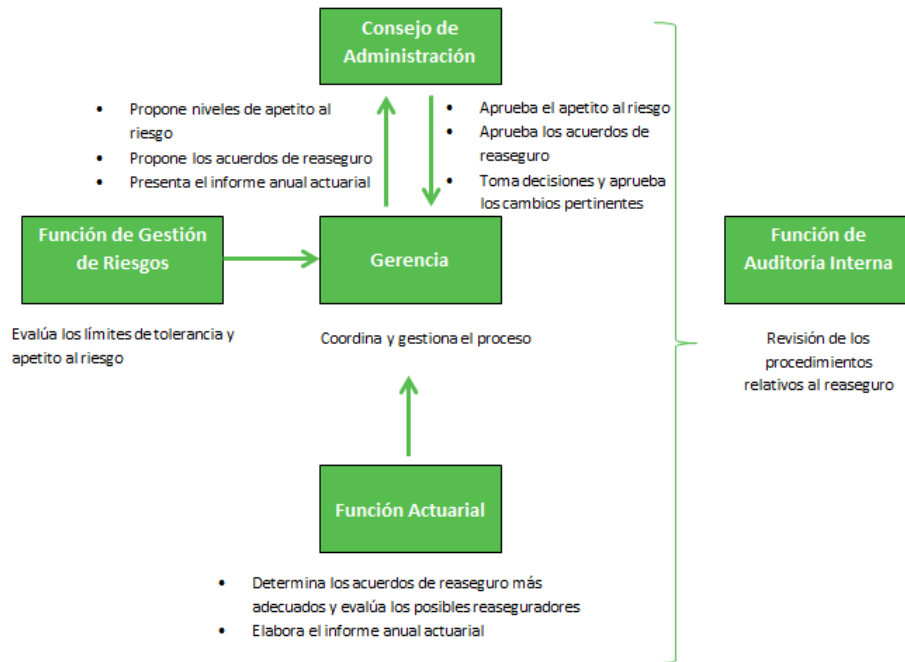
Consejo de Administración

- Propone niveles de apetito al riesgo
- Propone los acuerdos de reaseguro
- Presenta el informe anual actuarial

- Aprueba el apetito al riesgo
- Aprueba los acuerdos de reaseguro
- Toma decisiones y aprueba los cambios pertinentes

Función de Gestión de Riesgos

Evalúa los límites de tolerancia y apetito al riesgo

Gerencia

Coordina y gestiona el proceso

Función de Auditoría Interna

Revisión de los procedimientos relativos al reaseguro

Función Actuarial

- Determina los acuerdos de reaseguro más adecuados y evalúa los posibles reaseguradores
- Elabora el informe anual actuarial